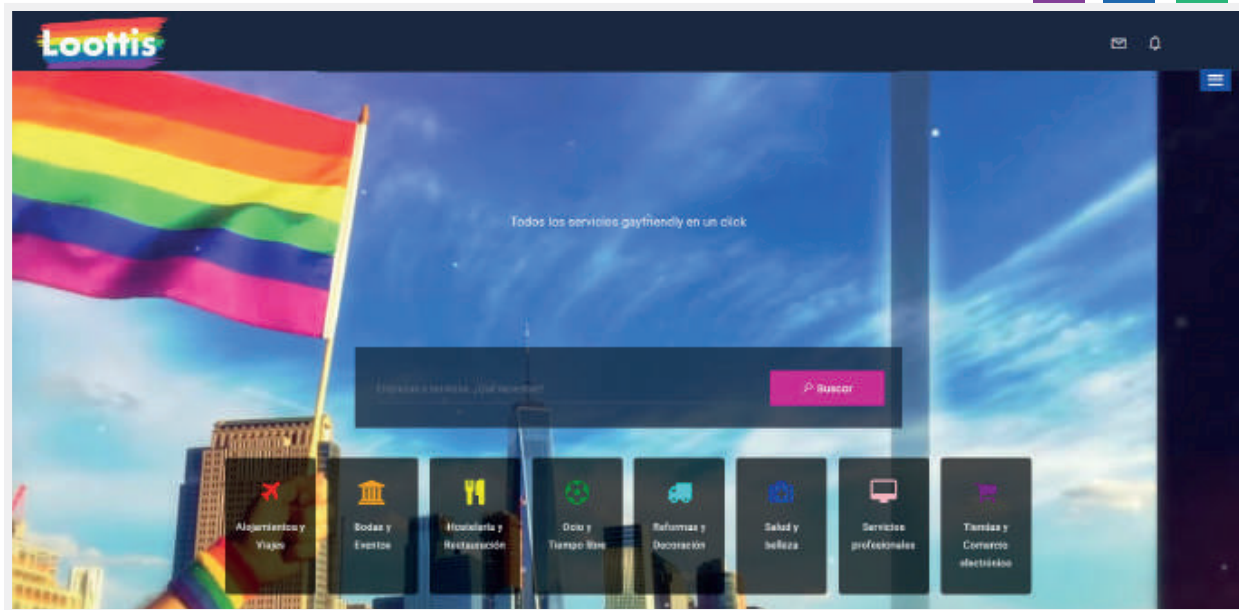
Loottis

Todos los servicios gayfriendly en un click

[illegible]

Buscar

Alojamientos y Viajes

Bodas y Eventos

Hostelería y Restauración

Ocio y Tiempo libre

Reformas y Decoración

Salud y belleza

Servicios profesionales

Tiendas y Comercio electrónico